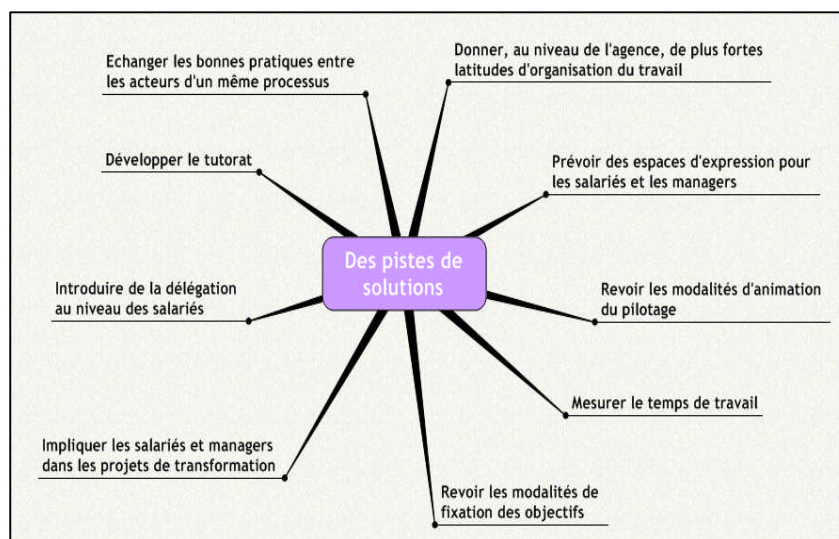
Echanger les bonnes pratiques entre les acteurs d'un même processus

Donner, au niveau de l'agence, de plus fortes latitudes d'organisation du travail

Développer le tutorat

Prévoir des espaces d'expression pour les salariés et les managers

Des pistes de solutions

Introduire de la délégation au niveau des salariés

Revoir les modalités d'animation du pilotage

Mesurer le temps de travail

Impliquer les salariés et managers dans les projets de transformation

Revoir les modalités de fixation des objectifs